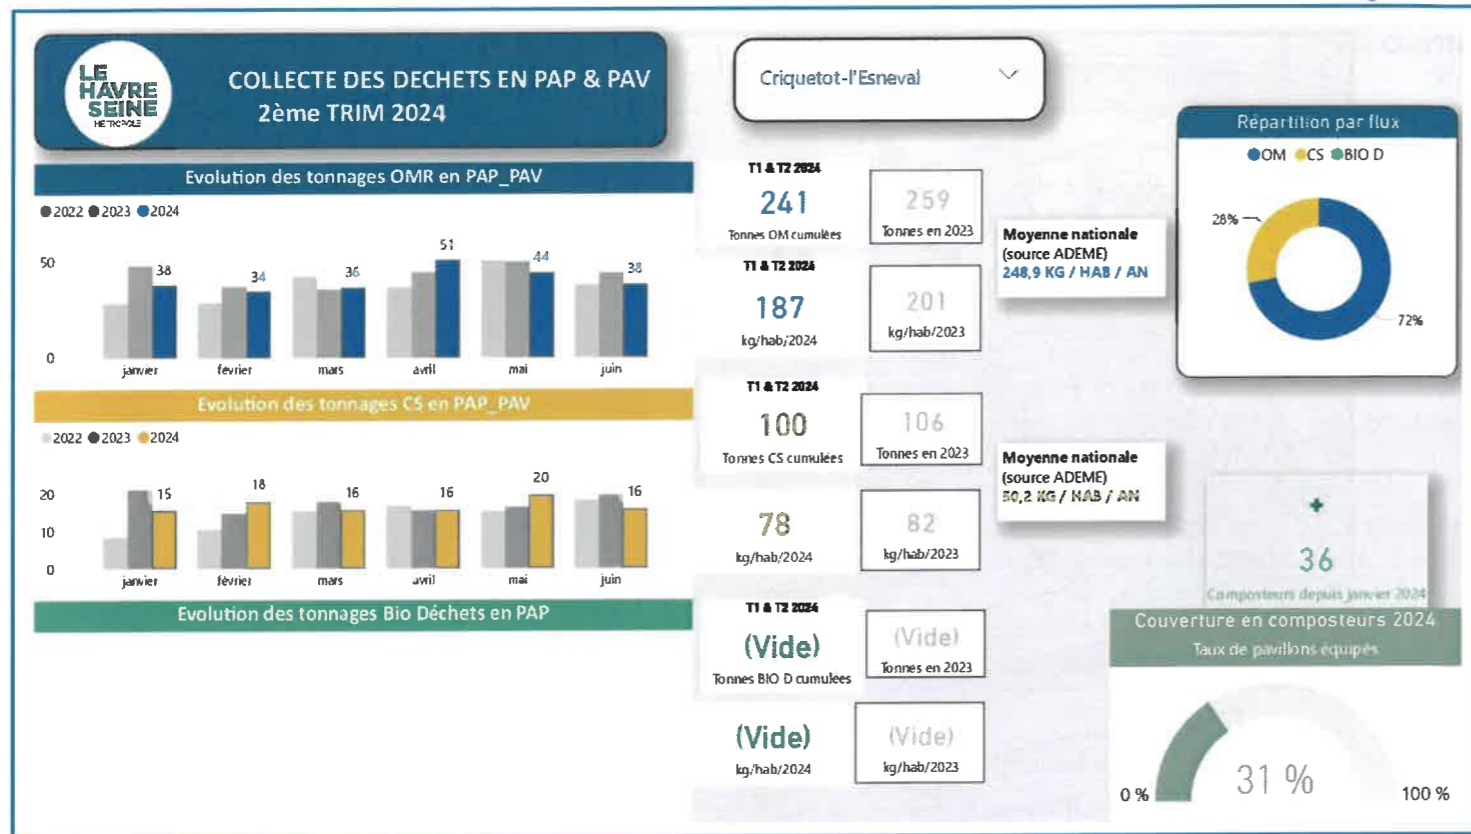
LE HAVRE SEINE MÉTROPOLE

COLLECTE DES DECHETS EN PAP & PAV
2ème TRIM 2024

Criquetot-l'Esneval

Evolution des tonnages OMR en PAP_PAV

2022 2023 2024

50
0

38 34 36 51 44 38

janvier février mars avril mai juin

Evolution des tonnages CS en PAP_PAV

2022 2023 2024

20
10
0

15 18 16 16 20 16

janvier février mars avril mai juin

Evolution des tonnages Bio Déchets en PAP

T1 & T2 2024
241
Tonnes OM cumulées

259
Tonnes en 2023

T1 & T2 2024
187
kg/hab/2024

201
kg/hab/2023

Moyenne nationale
(source ADEME)
248,9 KG / HAB / AN

T1 & T2 2024
100
Tonnes CS cumulées

106
Tonnes en 2023

78
kg/hab/2024

82
kg/hab/2023

Moyenne nationale
(source ADEME)
50,2 KG / HAB / AN

T1 & T2 2024
(Vide)
Tonnes BIO D cumulées

(Vide)
Tonnes en 2023

(Vide)
kg/hab/2024

(Vide)
kg/hab/2023

Répartition par flux
OM CS BIO D
28%
72%

+
36
Composteurs depuis janvier 2024

Couverture en composteurs 2024
Taux de pavillons équipés

0 %
31 %
100 %